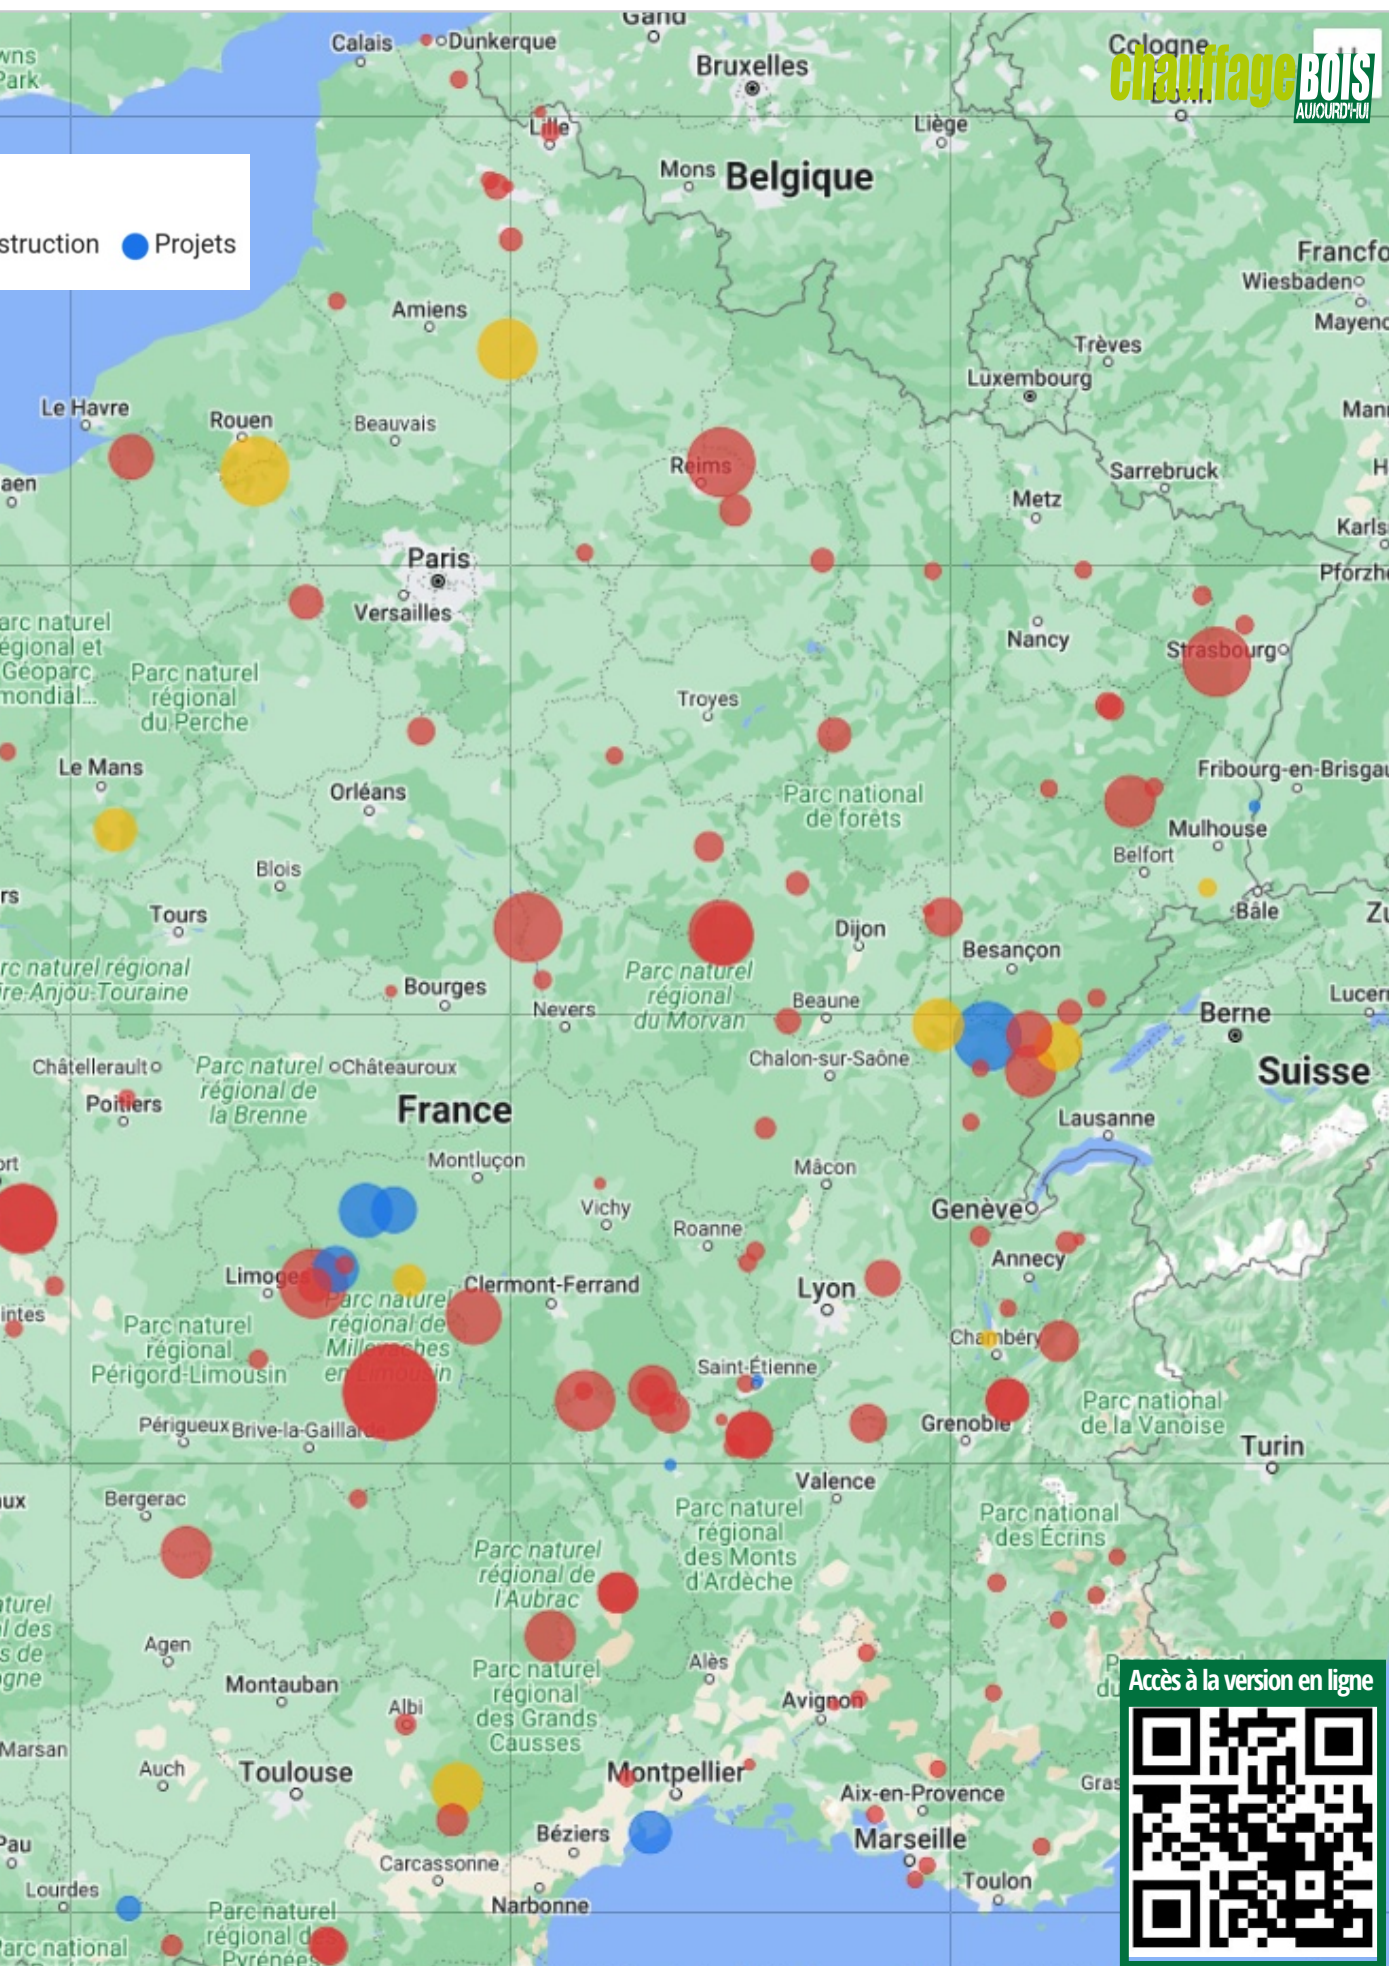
chauffage BOIS AUJOURD'HUI

struction Projets

Calais Dunkerque Gand Bruxelles Cologne Bonn
Lille Liège
Mons Belgique
Francfo
Wiesbaden
Mayenc
Trèves
Amiens Luxembourg
Le Havre Rouen Beauvais Man
Reims Sarrebruck
aen Metz Karls
Paris
Versailles Pforzh
Nancy
arc naturel égional et Géoparc mondial... Parc naturel régional du Perche Strasbourg
Troyes
Le Mans Fribourg-en-Brisgau
Orléans Parc national de forêts
Mulhouse
Belfort
Blois
Tours Bâle
Dijon
Besançon
rc naturel régional ire Anjou-Touraine Parc naturel régional du Morvan
Bourges Nevers Beaune Berne
Châtellerault Parc naturel régional de la Brenne Châteauroux Chalon-sur-Saône Suisse
Poitiers France
Lausanne
Montluçon Mâcon
Vichy Genève
Roanne
Annecy
Limoges Clermont-Ferrand Lyon
Parc naturel régional Périgord-Limousin Parc naturel régional de Millevaches en Limousin Chambéry
Saint-Étienne
Parc national de la Vanoise
Périgueux Brive-la-Gaillarde Grenoble
Turin
Valence
Bergerac
Parc naturel régional des Monts d'Ardèche Parc national des Écrins
Parc naturel régional de l'Aubrac
Agen
Alès
Montauban Parc naturel régional des Grands Causses Avignon
Albi
Marsan
Auch Toulouse Montpellier
Aix-en-Provence
Béziers Marseille
Pau Carcassonne
Toulon
Lourdes Narbonne
Parc naturel régional des Pyrénées
arc national

Accès à la version en ligne